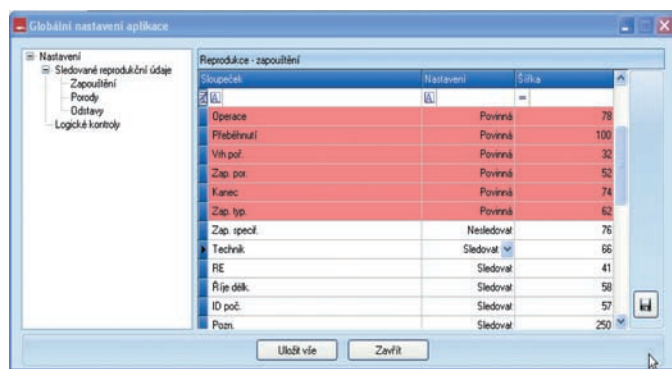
Globální nastavení aplikace

Nastavení
Sledované reprodukční údaje
Zapouštění
Porody
Odstavy
Logické kontroly

Reprodukce - zapouštění

| Sloupeček | Nastavení | Šířka |
|---|---|---|
| Operace | Povinná | 78 |
| Přeběhnutí | Povinná | 100 |
| Vrh poř. | Povinná | 32 |
| Zap. por. | Povinná | 52 |
| Kanec | Povinná | 74 |
| Zap. typ. | Povinná | 62 |
| Zap. specif. | Nesledovat | 76 |
| Technik | Sledovat | 66 |
| RE | Sledovat | 41 |
| Říje délk. | Sledovat | 58 |
| ID poč. | Sledovat | 57 |
| Pozn. | Sledovat | 250 |

Uložit vše
Zavřít